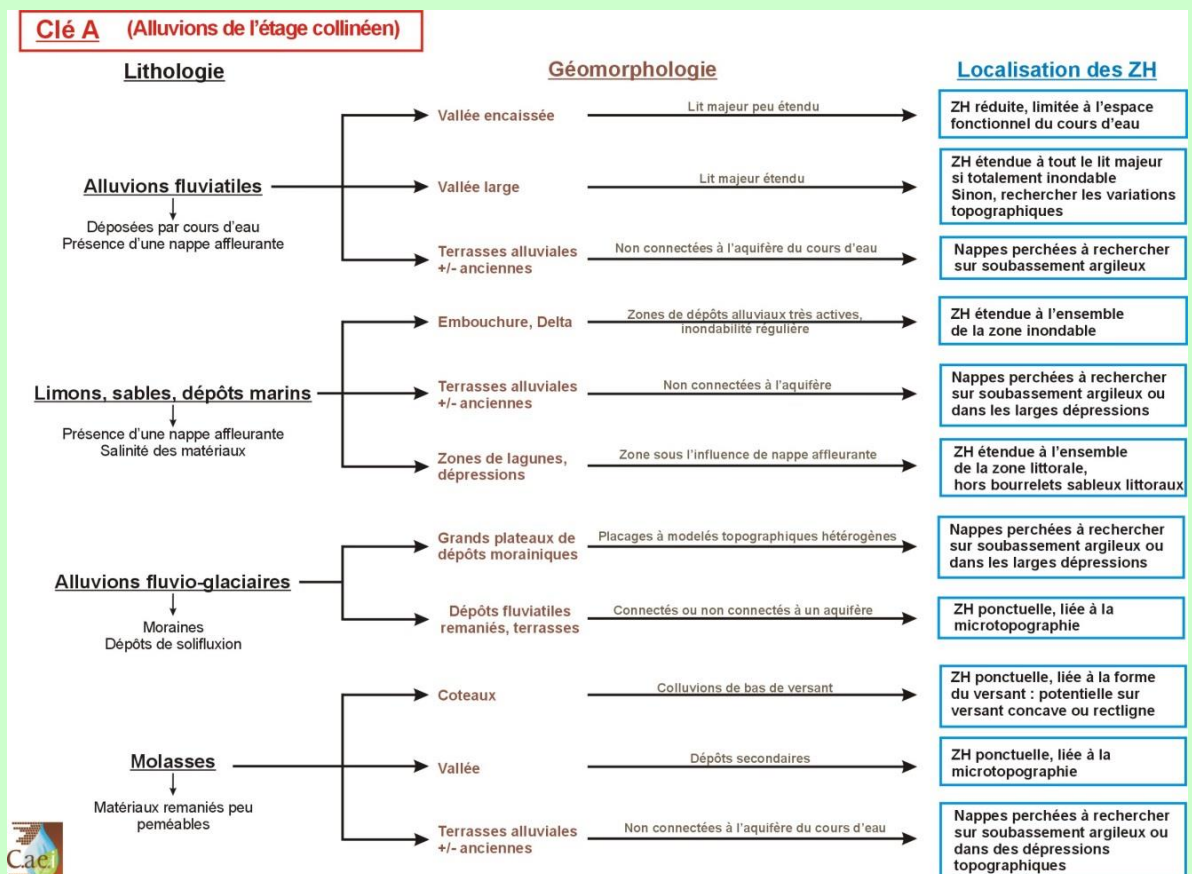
Clé A (Alluvions de l'étage collinéen)

Lithologie

Géomorphologie

Localisation des ZH

Alluvions fluviatiles

Déposées par cours d'eau
Présence d'une nappe affleurante

Vallée encaissée

Lit majeur peu étendu

ZH réduite, limitée à l'espace fonctionnel du cours d'eau

Vallée large

Lit majeur étendu

ZH étendue à tout le lit majeur si totalement inondable
Sinon, rechercher les variations topographiques

Terrasses alluviales +/- anciennes

Non connectées à l'aquifère du cours d'eau

Nappes perchées à rechercher sur soubassement argileux

Limons, sables, dépôts marins

Présence d'une nappe affleurante
Salinité des matériaux

Embouchure, Delta

Zones de dépôts alluviaux très actives, inondabilité régulière

ZH étendue à l'ensemble de la zone inondable

Terrasses alluviales +/- anciennes

Non connectées à l'aquifère

Nappes perchées à rechercher sur soubassement argileux ou dans les larges dépressions

Zones de lagunes, dépressions

Zone sous l'influence de nappe affleurante

ZH étendue à l'ensemble de la zone littorale, hors bourrelets sableux littoraux

Alluvions fluvio-glaciaires

Moraines
Dépôts de solifluxion

Grands plateaux de dépôts morainiques

Placages à modelés topographiques hétérogènes

Nappes perchées à rechercher sur soubassement argileux ou dans les larges dépressions

Dépôts fluviatiles remaniés, terrasses

Connectés ou non connectés à un aquifère

ZH ponctuelle, liée à la microtopographie

Molasses

Matériaux remaniés peu peméables

Coteaux

Colluvions de bas de versant

ZH ponctuelle, liée à la forme du versant : potentielle sur versant concave ou rectligne

Vallée

Dépôts secondaires

ZH ponctuelle, liée à la microtopographie

Terrasses alluviales +/- anciennes

Non connectées à l'aquifère du cours d'eau

Nappes perchées à rechercher sur soubassement argileux ou dans des dépressions topographiques

Caei